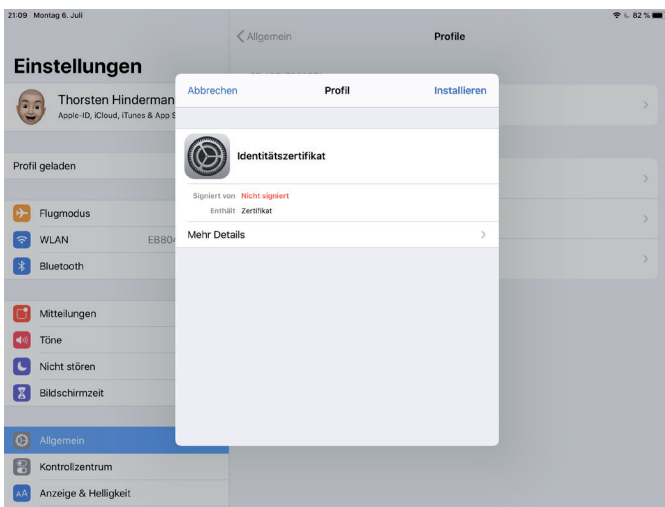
21:09 Montag 6. Juli

82 %

Einstellungen

Thorsten Hinderman

Apple-ID, iCloud, iTunes & App S

Profil geladen

Flugmodus

WLAN

EB80

Bluetooth

Mitteilungen

Töne

Nicht stören

Bildschirmzeit

Allgemein

Kontrollzentrum

Anzeige & Helligkeit

Allgemein

Profile

Abbrechen

Profil

Installieren

Identitätszertifikat

Signiert von Nicht signiert

Enthält Zertifikat

Mehr Details